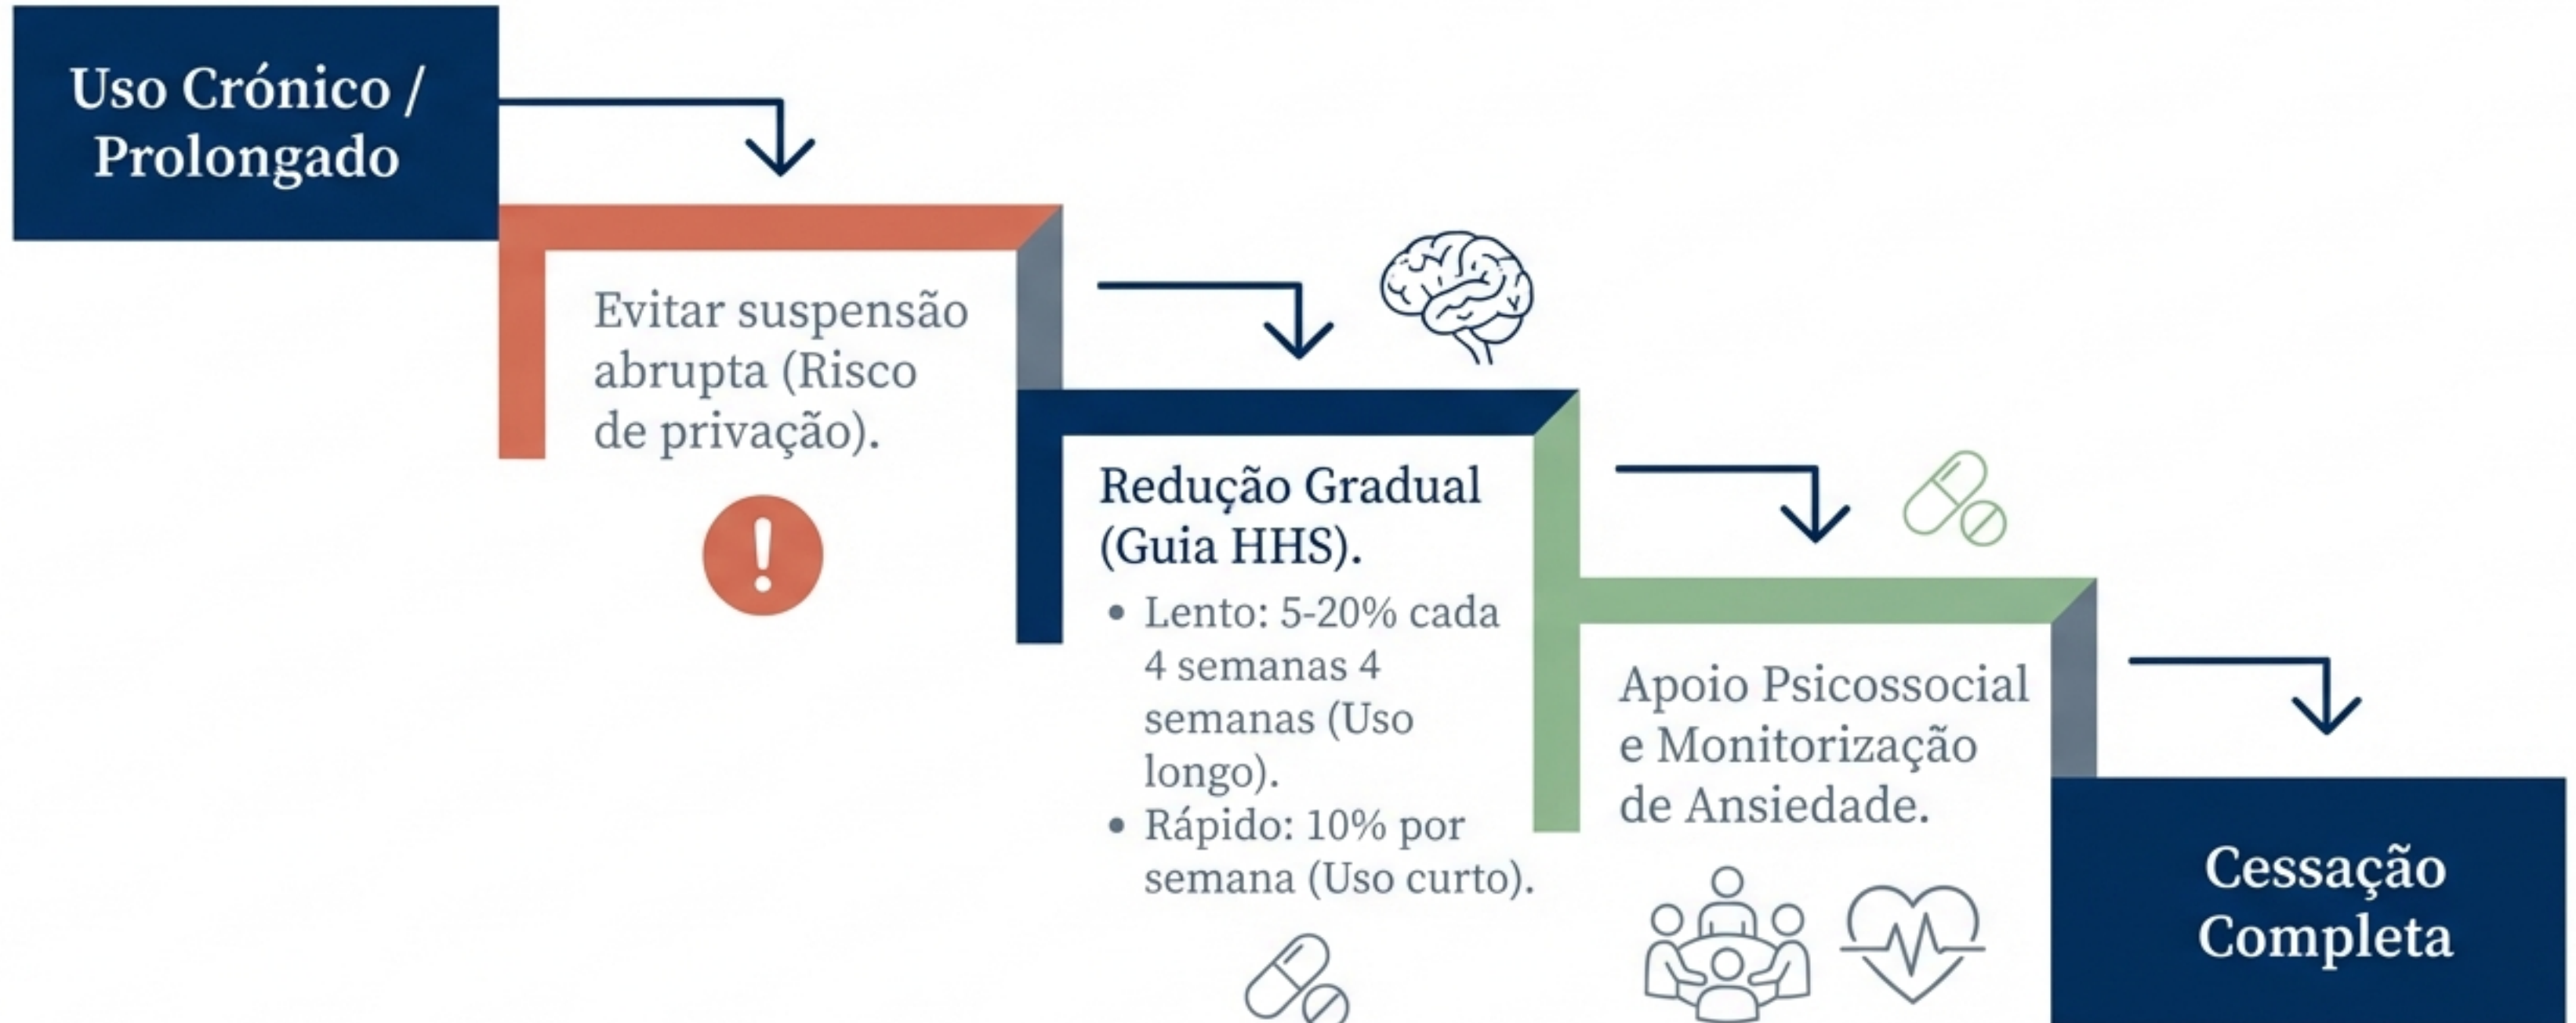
Uso Crónico / Prolongado

Evitar suspensão abrupta (Risco de privação).

Redução Gradual (Guia HHS).

• Lento: 5-20% cada 4 semanas 4 semanas (Uso longo).
• Rápido: 10% por semana (Uso curto).

Apoio Psicossocial e Monitorização de Ansiedade.

Cessação Completa